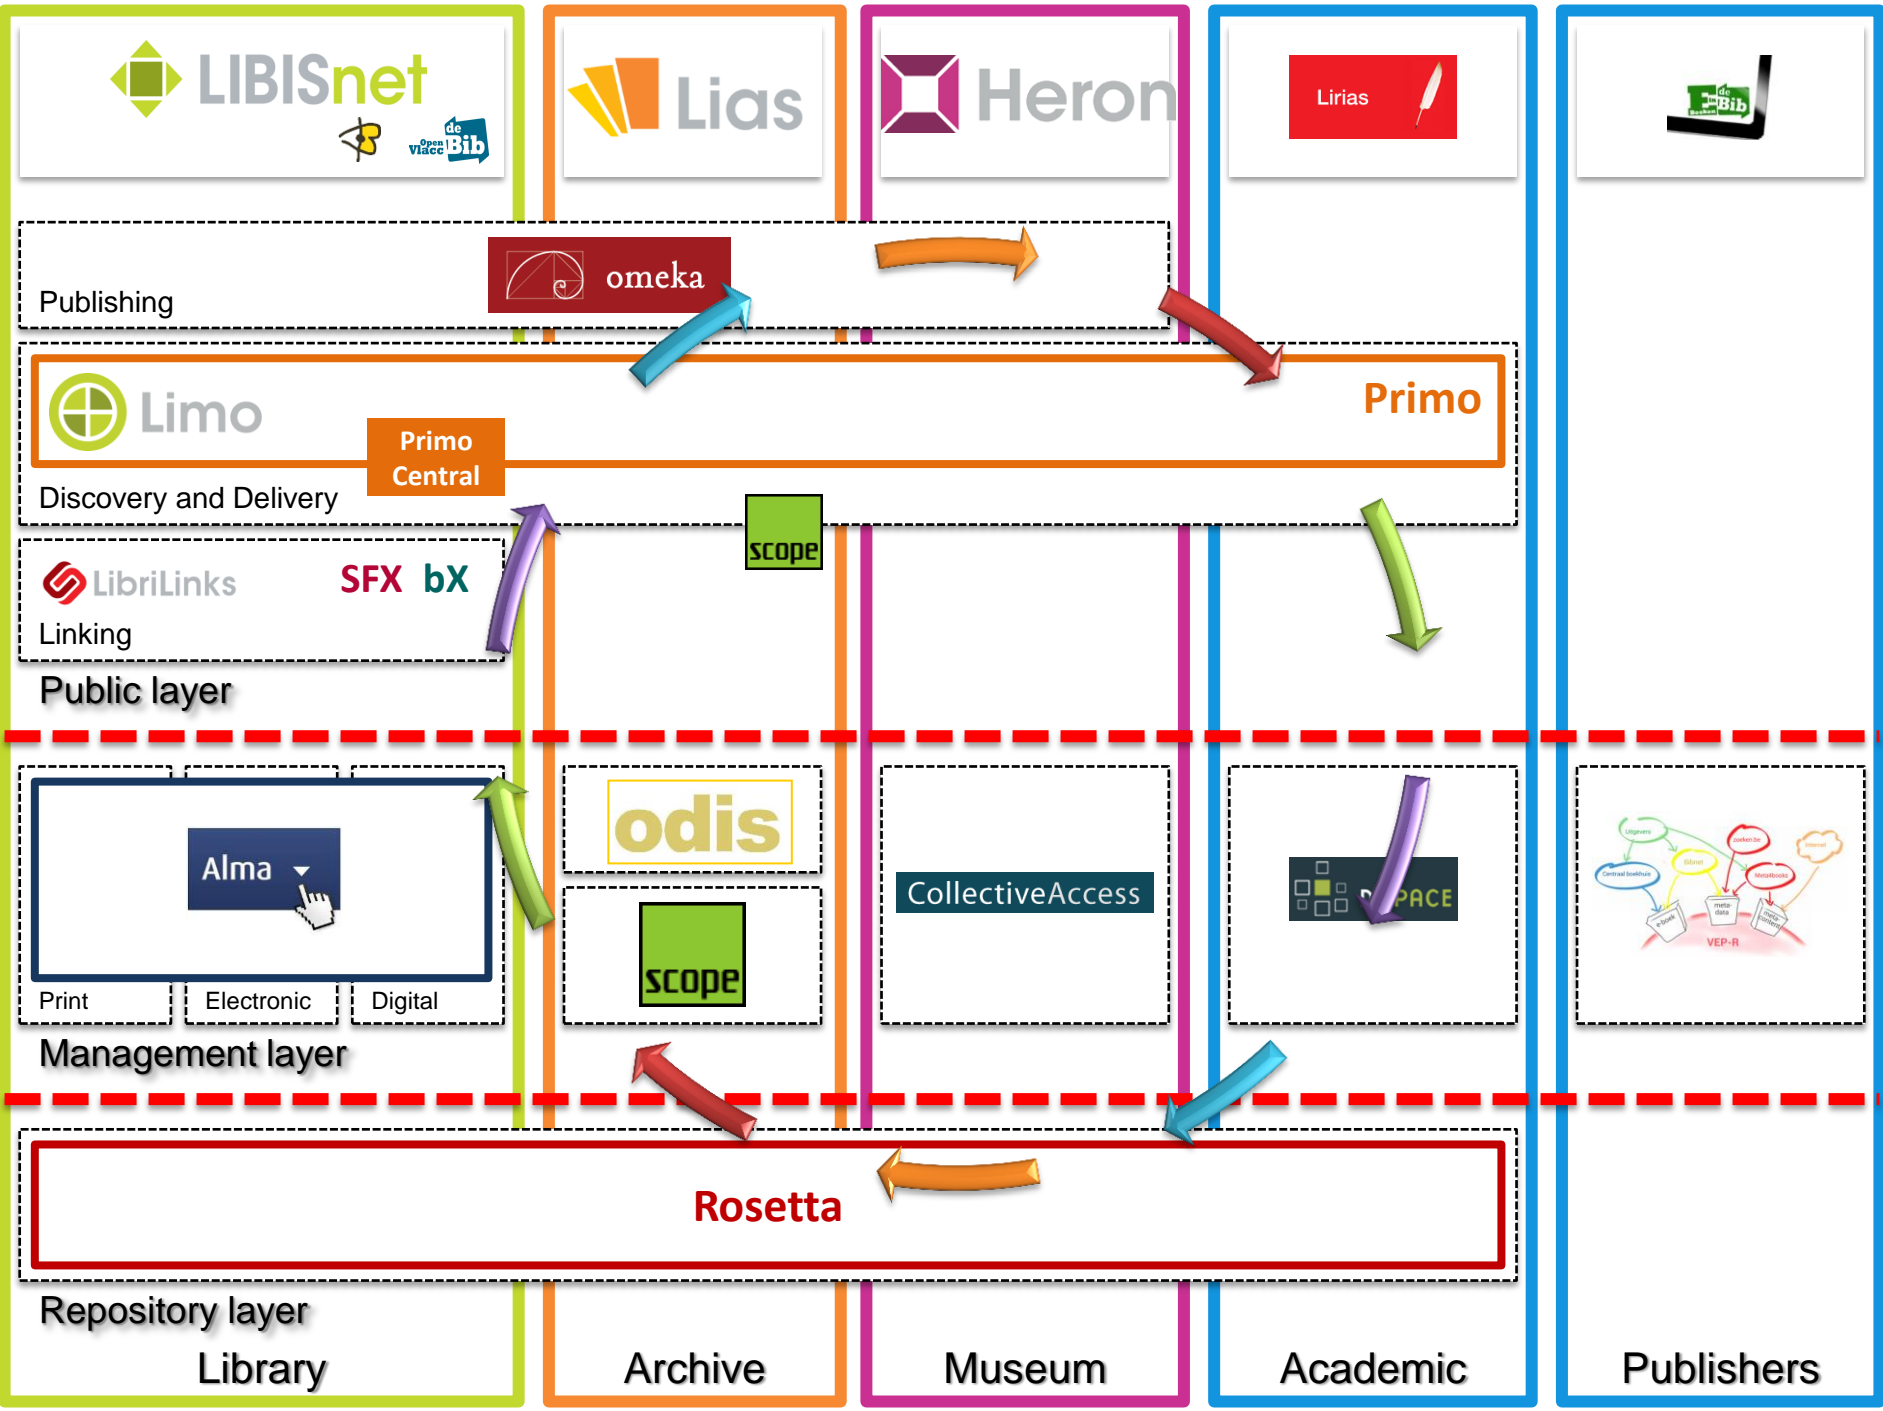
LIBISnet

Open Vlacc de Bib

Lias

Heron

Lirias

de Bib

Publishing

omeka

Limo

Primo

Primo Central

Discovery and Delivery

scope

LibriLinks

SFX bX

Linking

Public layer

Alma

Print

Electronic

Digital

odis

scope

CollectiveAccess

D PACE

Uitgevers

Centraal boekhuis

Bibnet

zoeken.be

Metabooks

Inlevel

e-boek

meta-data

meta-content

VEP-R

Management layer

Rosetta

Repository layer

Library

Archive

Museum

Academic

Publishers